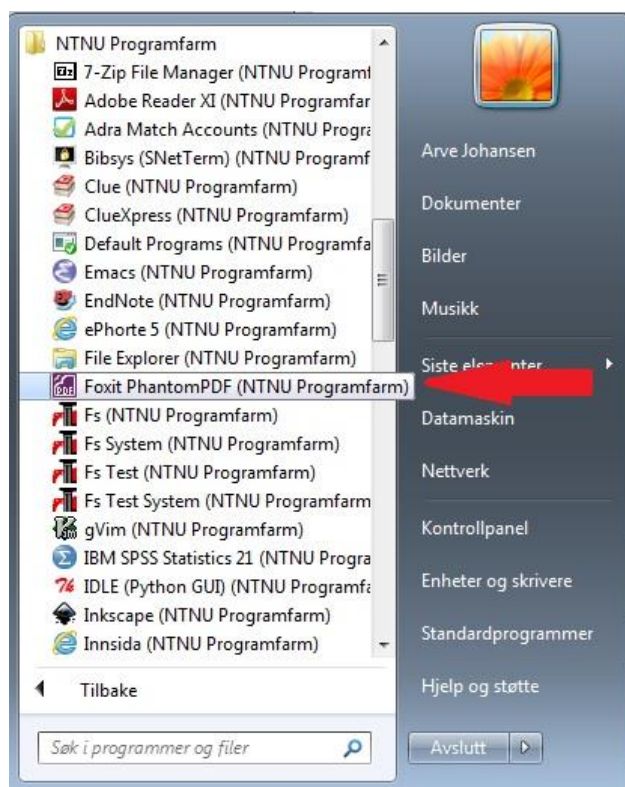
NTNU Programfarm
7-Zip File Manager (NTNU Programf
Adobe Reader XI (NTNU Programfar
Adra Match Accounts (NTNU Progra
Bibsys (SNetTerm) (NTNU Programf
Clue (NTNU Programfarm)
ClueXpress (NTNU Programfarm)
Default Programs (NTNU Programfa
Emacs (NTNU Programfarm)
EndNote (NTNU Programfarm)
ePhorte 5 (NTNU Programfarm)
File Explorer (NTNU Programfarm)
Foxit PhantomPDF (NTNU Programfarm)
Fs (NTNU Programfarm)
Fs System (NTNU Programfarm)
Fs Test (NTNU Programfarm)
Fs Test System (NTNU Programfarm
gVim (NTNU Programfarm)
IBM SPSS Statistics 21 (NTNU Progra
IDLE (Python GUI) (NTNU Programfa
Inkscape (NTNU Programfarm)
Innsida (NTNU Programfarm)
Tilbake
Søk i programmer og filer

Arve Johansen
Dokumenter
Bilder
Musikk
Siste ele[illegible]nter
Datamaskin
Nettverk
Kontrollpanel
Enheter og skrivere
Standardprogrammer
Hjelp og støtte
Avslutt